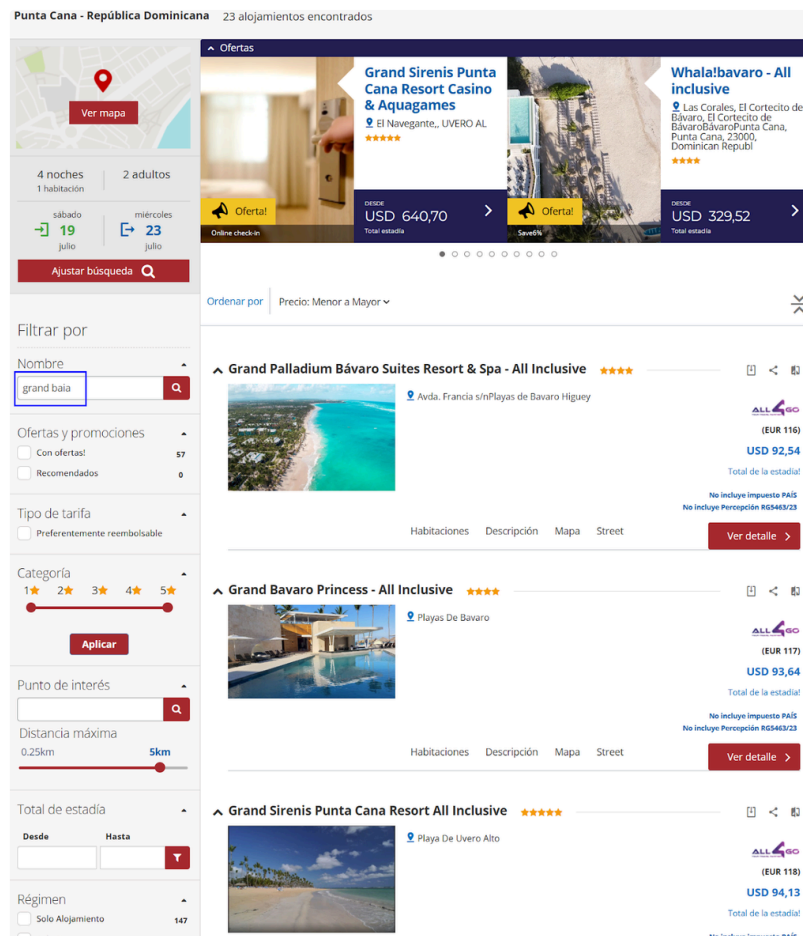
Punta Cana - República Dominicana 23 alojamientos encontrados

Ver mapa

4 noches
1 habitación

2 adultos

sábado
19
julio

miércoles
23
julio

Ajustar búsqueda

Filtrar por

Nombre

grand baia

Ofertas y promociones

Con ofertas! 57

Recomendados 0

Tipo de tarifa

Preferentemente reembolsable

Categoría

1 2 3 4 5

Aplicar

Punto de interés

Distancia máxima

0.25km 5km

Total de estadía

Desde Hasta

Régimen

Solo Alojamiento 147

Ofertas

Oferta!

Online check-in

Grand Sirenis Punta Cana Resort Casino & Aquagames

El Navegante,, UVERO AL

DESDE
USD 640,70
Total estadía

Oferta!

Save6%

Whala!bavaro - All inclusive

Las Corales, El Cortecito de Bávaro, El Cortecito de BávaroBávaroPunta Cana, Punta Cana, 23000, Dominican Republ

DESDE
USD 329,52
Total estadía

Ordenar por Precio: Menor a Mayor

Grand Palladium Bávaro Suites Resort & Spa - All Inclusive

Avda. Francia s/nPlayas de Bavaro Higuey

ALL 4 GO

(EUR 116)

USD 92,54

Total de la estadía!

No incluye impuesto PAÍS

No incluye Percepción RG5463/23

Habitaciones Descripción Mapa Street

Ver detalle

Grand Bavaro Princess - All Inclusive

Playas De Bavaro

ALL 4 GO

(EUR 117)

USD 93,64

Total de la estadía!

No incluye impuesto PAÍS

No incluye Percepción RG5463/23

Habitaciones Descripción Mapa Street

Ver detalle

Grand Sirenis Punta Cana Resort All Inclusive

Playa De Uvero Alto

ALL 4 GO

(EUR 118)

USD 94,13

Total de la estadía!

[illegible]